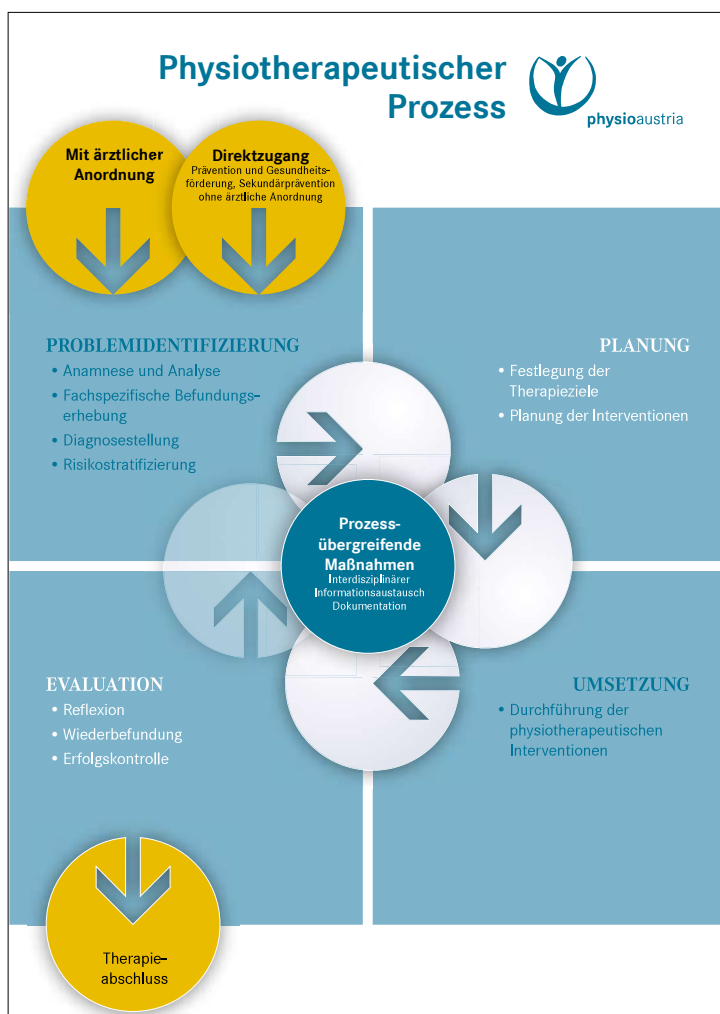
Physiotherapeutischer Prozess

physioaustria

Mit ärztlicher Anordnung

Direktzugang
Prävention und Gesundheitsförderung, Sekundärprävention ohne ärztliche Anordnung

PROBLEMIDENTIFIZIERUNG
• Anamnese und Analyse
• Fachspezifische Befundungserhebung
• Diagnosestellung
• Risikostratifizierung

PLANUNG
• Festlegung der Therapieziele
• Planung der Interventionen

Prozessübergreifende Maßnahmen
Interdisziplinärer Informationsaustausch
Dokumentation

EVALUATION
• Reflexion
• Wiederbefundung
• Erfolgskontrolle

UMSETZUNG
• Durchführung der physiotherapeutischen Interventionen

Therapieabschluss